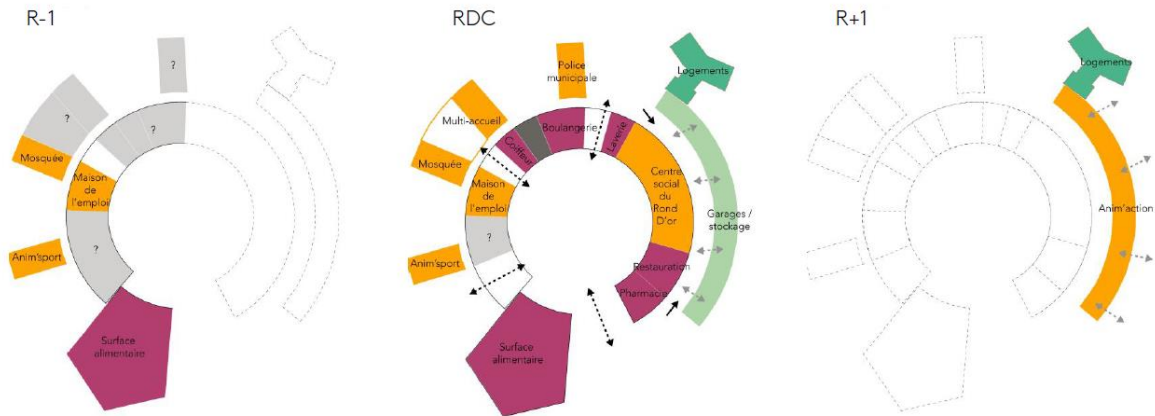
R-1

?

?

?

Mosquée

Maison de l'emploi

?

Anim'sport

Surface alimentaire

RDC

Police municipale

Logements

Multi-accueil

Coiffeur

Boulangerie

Laverie

Mosquée

Maison de l'emploi

Centre social du Rond D'or

Garages / stockage

?

Restauration

Anim'sport

Pharmacie

Surface alimentaire

R+1

Logements

Anim'action